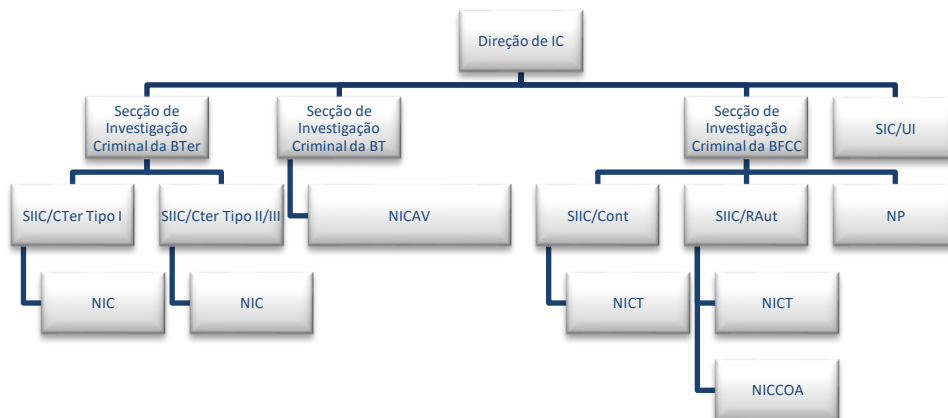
Direção de IC

Secção de Investigação Criminal da BTer

Secção de Investigação Criminal da BT

Secção de Investigação Criminal da BFCC

SIC/UI

SIIC/CTer Tipo I

SIIC/Cter Tipo II/III

NICAV

SIIC/Cont

SIIC/RAut

NP

NIC

NIC

NICT

NICT

NICCOA